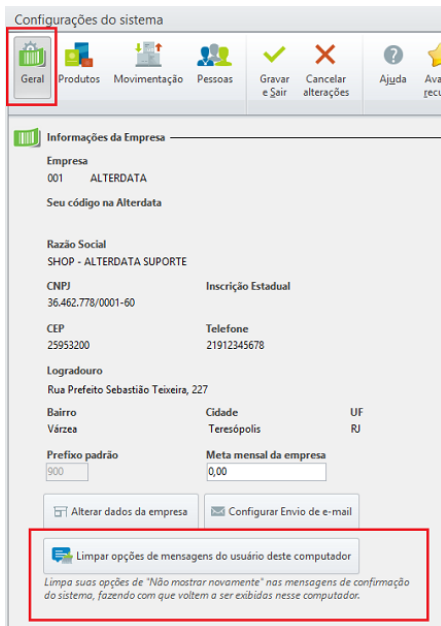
Configurações do sistema

Geral
Produtos
Movimentação
Pessoas
Gravar e Sair
Cancelar alterações
Ajuda
Ava recu

Informações da Empresa

Empresa
001 ALTERDATA

Seu código na Alterdata

Razão Social
SHOP - ALTERDATA SUPORTE

CNPJ
36.462.778/0001-60

Inscrição Estadual

CEP
25953200

Telefone
21912345678

Logradouro
Rua Prefeito Sebastião Teixeira, 227

Bairro
Várzea

Cidade
Teresópolis

UF
RJ

Prefixo padrão
900

Meta mensal da empresa
0,00

Alterar dados da empresa

Configurar Envio de e-mail

Limpar opções de mensagens do usuário deste computador

Limpa suas opções de "Não mostrar novamente" nas mensagens de confirmação do sistema, fazendo com que voltem a ser exibidas nesse computador.